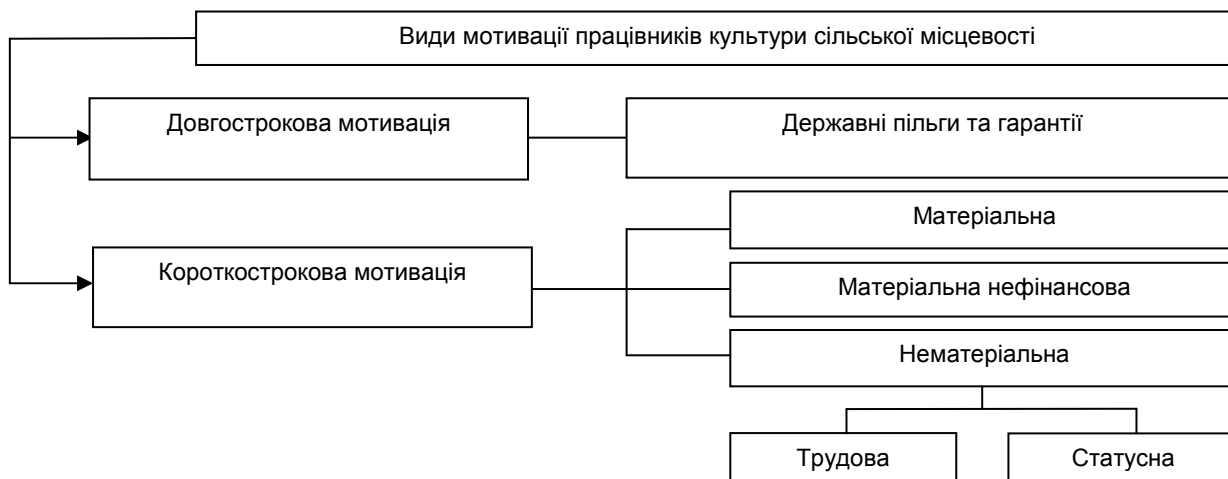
Види мотивації працівників культури сільської місцевості

Довгострокова мотивація

Державні пільги та гарантії

Короткострокова мотивація

Матеріальна

Матеріальна нефінансова

Нематеріальна

Трудова

Статусна